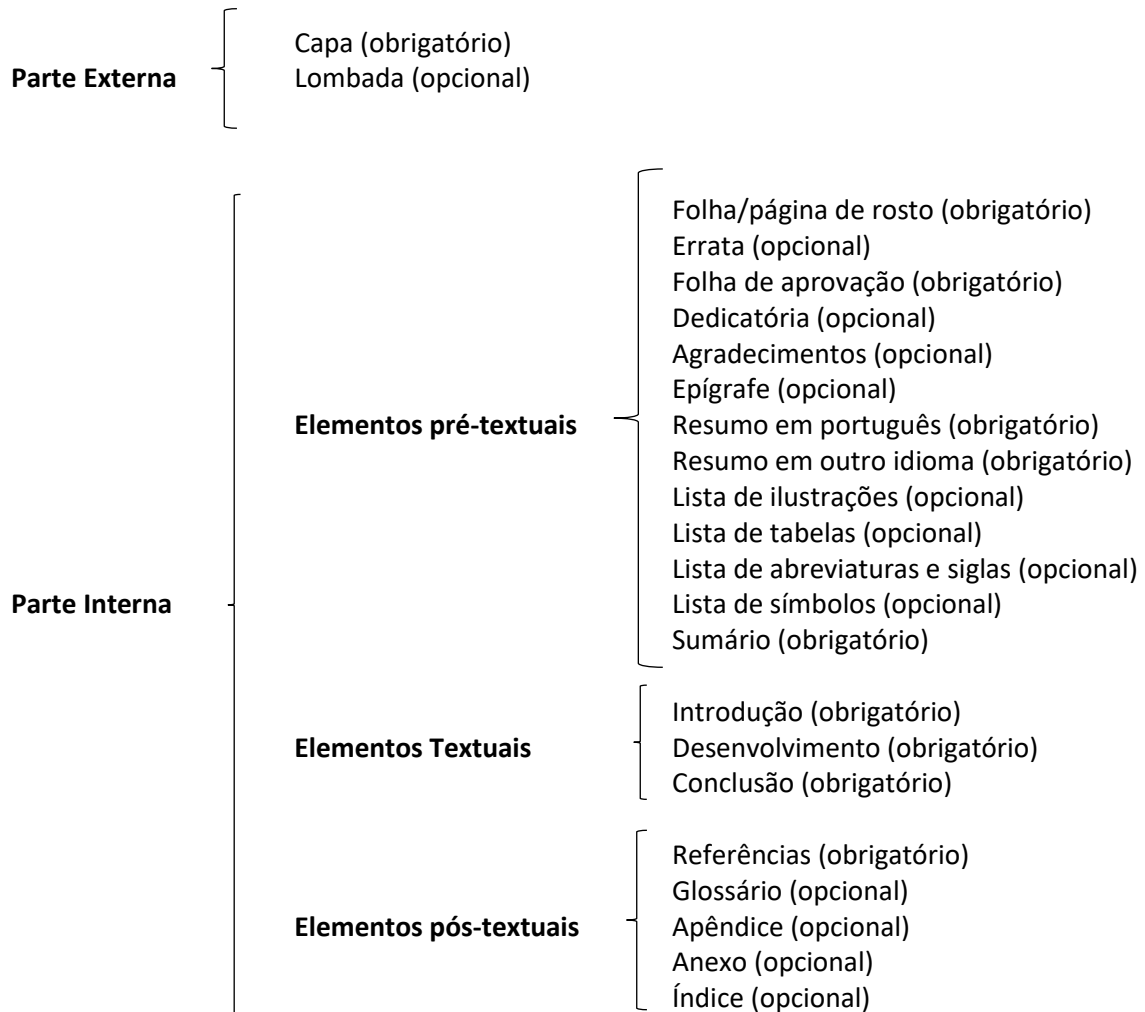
**Parte Externa**

Capa (obrigatório)
Lombada (opcional)

**Parte Interna**

**Elementos pré-textuais**

Folha/página de rosto (obrigatório)
Errata (opcional)
Folha de aprovação (obrigatório)
Dedicatória (opcional)
Agradecimentos (opcional)
Epígrafe (opcional)
Resumo em português (obrigatório)
Resumo em outro idioma (obrigatório)
Lista de ilustrações (opcional)
Lista de tabelas (opcional)
Lista de abreviaturas e siglas (opcional)
Lista de símbolos (opcional)
Sumário (obrigatório)

**Elementos Textuais**

Introdução (obrigatório)
Desenvolvimento (obrigatório)
Conclusão (obrigatório)

**Elementos pós-textuais**

Referências (obrigatório)
Glossário (opcional)
Apêndice (opcional)
Anexo (opcional)
Índice (opcional)